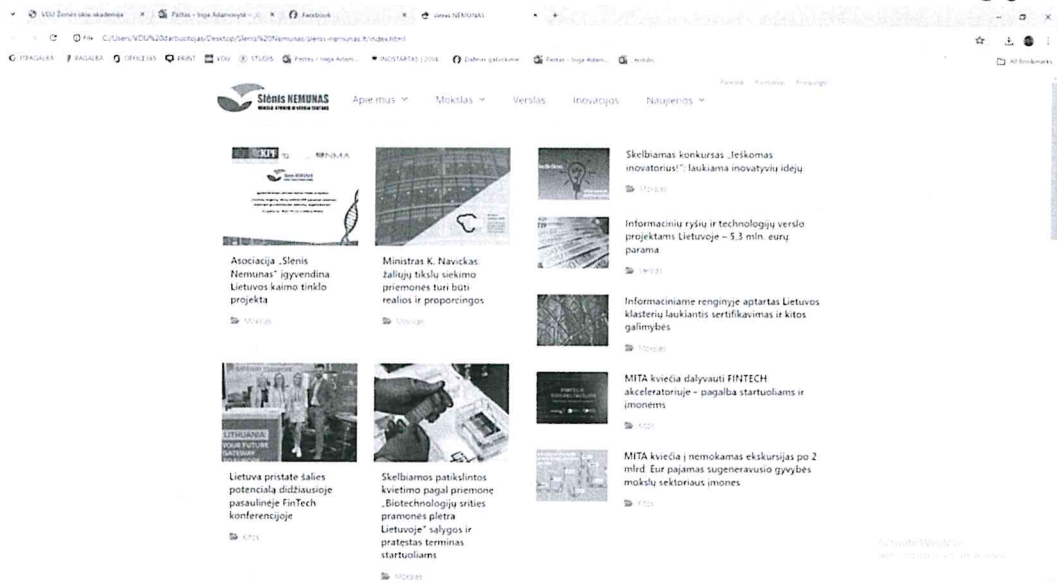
VDU Žemės ūkio akademija | Paštas - Inga Adamonytė | Facebook | Slėnis NEMUNAS

File C:/Users/VDU%20darbuotojas/Desktop/Slenis%20Nemunas/slenis-nemunas.lt/index.html

PRADALKA | PAGALBA | OFFICE365 | PRINT | VDU | STUDIS | Paštas - Inga Adam... | INOSTARTAS | 2014 | Dabnio galerijos | Paštas - Inga Adam... | Andijo

All Bookmarks

Pareiga Kontaktai Prisijungti

Slėnis NEMUNAS

Apie mus | Mokslas | Verslas | Inovacijos | Naujienos

Asociacija „Slėnis Nemunas" įgyvendina Lietuvos kaimo tinklo projekta

Mokslas

Ministras K. Navickas: žaliųjų tikslų siekimo priemonės turi būti realios ir proporcingos

Mokslas

Skelbiamas konkursas „Ieškomas inovatorius!": laukiama inovatyvių idėjų

Mokslas

Informacinių ryšių ir technologijų verslo projektams Lietuvoje – 5,3 mln. eurų parama

Verslas

Informaciniame renginyje aptartas Lietuvos klasterių laukiantis sertifikavimas ir kitos galimybės

Mokslas

MITA kviečia dalyvauti FINTECH akceleratoriuje – pagalba startuoliams ir įmonėms

Kita

MITA kviečia į nemokamas ekskursijas po 2 mlrd. Eur pajamas sugeneravusio gyvybės mokslų sektoriaus įmones

Kita

LITHUANIA YOUR FUTURE GATEWAY

Lietuva pristatė šalies potencialą didžiausioje pasaulinėje FinTech konferencijoje

Kita

Skelbiamos patikslintos kvietimo pagal priemonę „Biotechnologijų srities pramonės plėtra Lietuvoje" sąlygos ir pratęstas terminas startuoliams

Mokslas